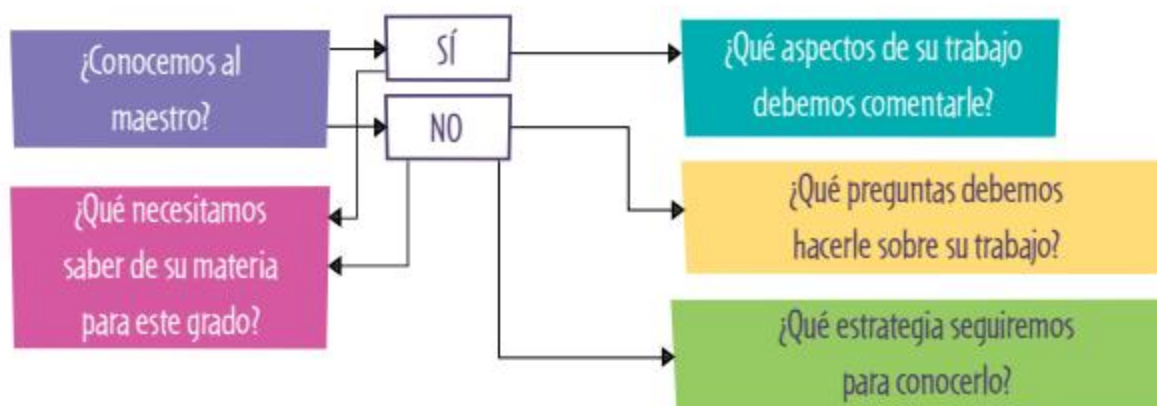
¿Conocemos al maestro?

SÍ

NO

¿Qué aspectos de su trabajo debemos comentarle?

¿Qué necesitamos saber de su materia para este grado?

¿Qué preguntas debemos hacerle sobre su trabajo?

¿Qué estrategia seguiremos para conocerlo?